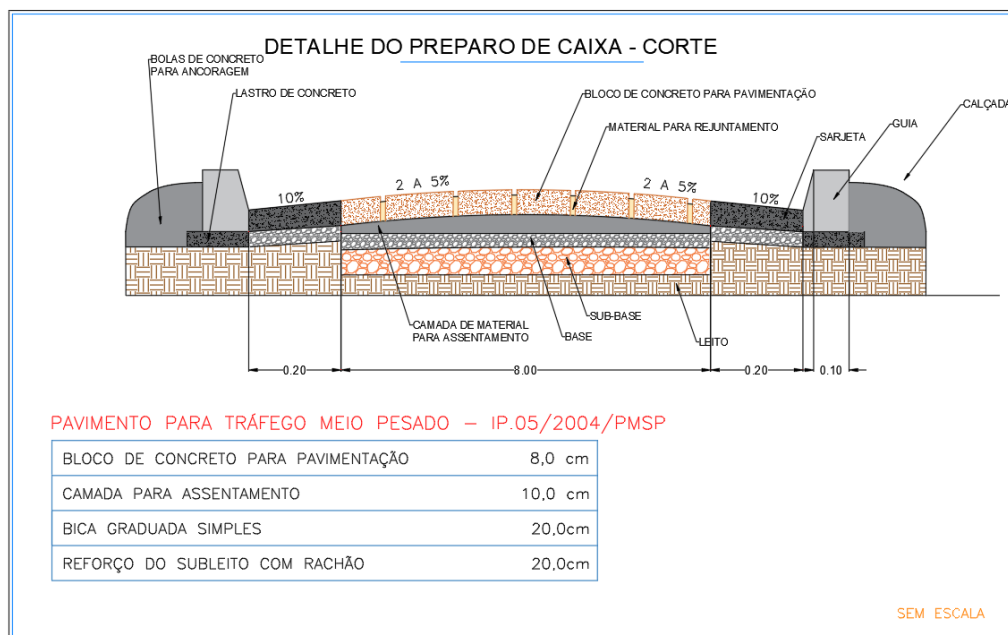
DETALHE DO PREPARO DE CAIXA - CORTE

BOLAS DE CONCRETO PARA ANCORAGEM

LASTRO DE CONCRETO

BLOCO DE CONCRETO PARA PAVIMENTAÇÃO

MATERIAL PARA REJUNTAMENTO

SARJETA

GUIA

CALÇADA

10%

2 A 5%

2 A 5%

10%

CAMADA DE MATERIAL PARA ASSENTAMENTO

BASE

SUB-BASE

LEITO

0.20

8.00

0.20

0.10

PAVIMENTO PARA TRÁFEGO MEIO PESADO – IP.05/2004/PMSP

| | |
|---|---|
| BLOCO DE CONCRETO PARA PAVIMENTAÇÃO | 8,0 cm |
| CAMADA PARA ASSENTAMENTO | 10,0 cm |
| BICA GRADUADA SIMPLES | 20,0cm |
| REFORÇO DO SUBLEITO COM RACHÃO | 20,0cm |

SEM ESCALA